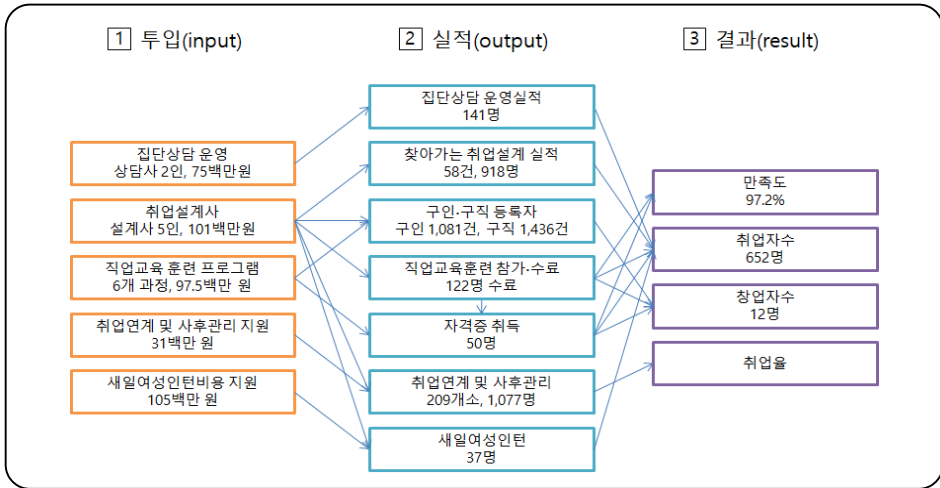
1 투입(input)

집단상담 운영
상담사 2인, 75백만원

취업설계사
설계사 5인, 101백만원

직업교육 훈련 프로그램
6개 과정, 97.5백만 원

취업연계 및 사후관리 지원
31백만 원

새일여성인턴비용 지원
105백만 원

2 실적(output)

집단상담 운영실적
141명

찾아가는 취업설계 실적
58건, 918명

구인·구직 등록자
구인 1,081건, 구직 1,436건

직업교육훈련 참가·수료
122명 수료

자격증 취득
50명

취업연계 및 사후관리
209개소, 1,077명

새일여성인턴
37명

3 결과(result)

만족도
97.2%

취업자수
652명

창업자수
12명

취업율